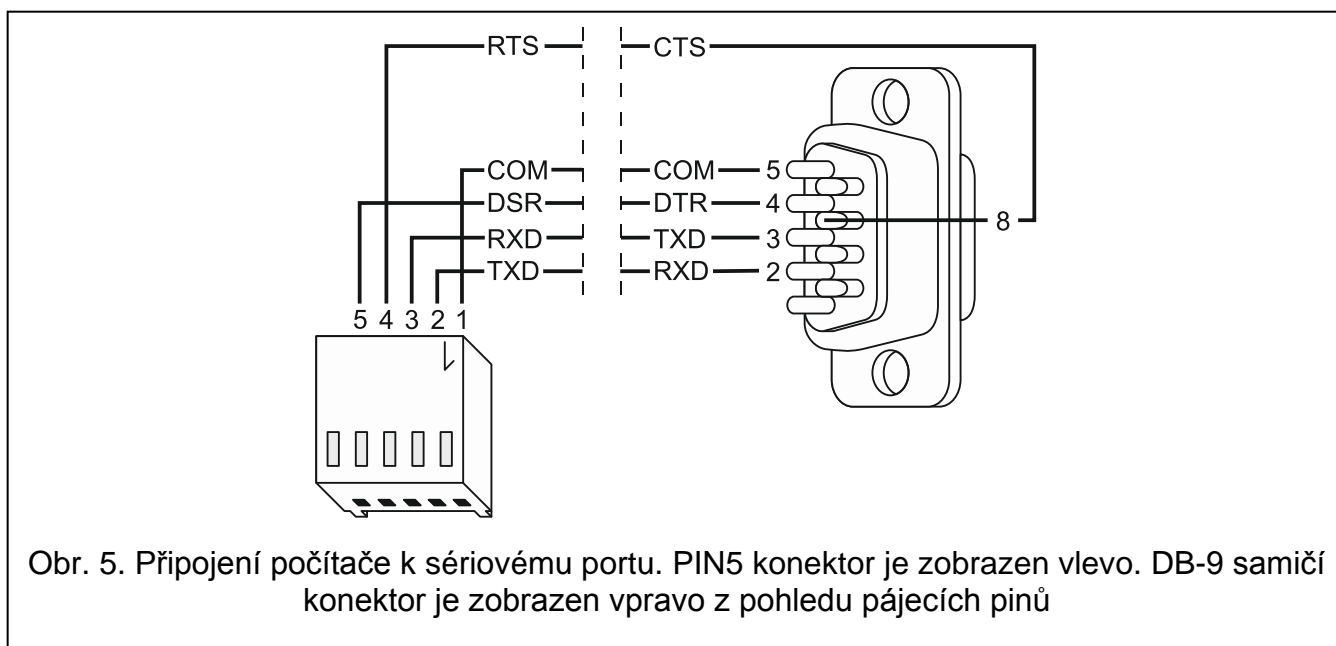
RTS
CTS
COM
DSR
RXD
TXD
COM
DTR
TXD
RXD
5
4
3
2
8
5 4 3 2 1

Obr. 5. Připojení počítače k sériovému portu. PIN5 konektor je zobrazen vlevo. DB-9 samičí konektor je zobrazen vpravo z pohledu pájecích pinů